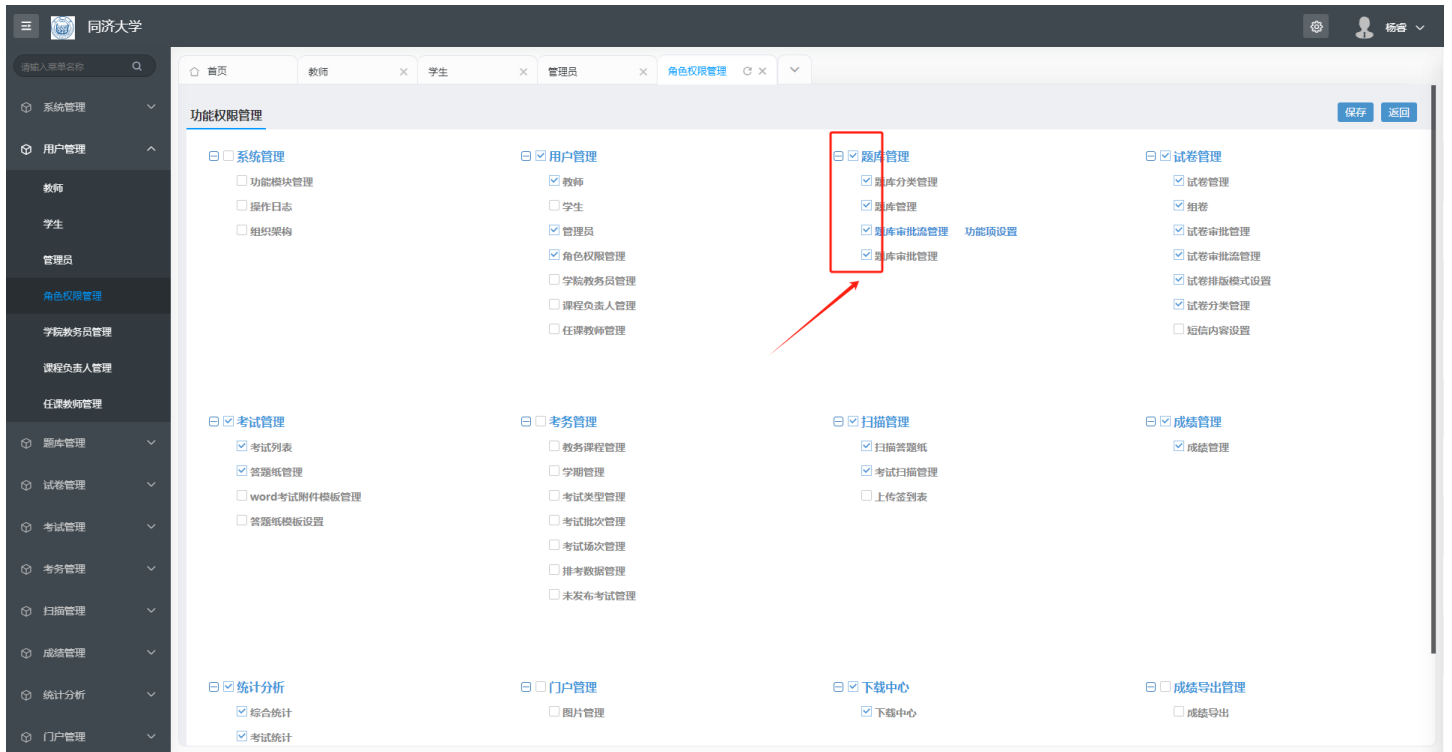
同济大学

杨睿

请输入菜单名称

系统管理
用户管理
教师
学生
管理员
角色权限管理
学院教务员管理
课程负责人管理
任课教师管理
题库管理
试卷管理
考试管理
考务管理
扫描管理
成绩管理
统计分析
门户管理

首页 | 教师 | 学生 | 管理员 | 角色权限管理

功能权限管理

保存 返回

系统管理
功能模块管理
操作日志
组织架构

用户管理
教师
学生
管理员
角色权限管理
学院教务员管理
课程负责人管理
任课教师管理

题库管理
题库分类管理
题库管理
题库审批流管理 功能项设置
题库审批管理

试卷管理
试卷管理
组卷
试卷审批管理
试卷审批流管理
试卷排版模式设置
试卷分类管理
短信内容设置

考试管理
考试列表
答题纸管理
word考试附件模板管理
答题纸模板设置

考务管理
教务课程管理
学期管理
考试类型管理
考试批次管理
考试场次管理
排考数据管理
未发布考试管理

扫描管理
扫描答题纸
考试扫描管理
上传签到表

成绩管理
成绩管理

统计分析
综合统计
考试统计

门户管理
图片管理

下载中心
下载中心

成绩导出管理
成绩导出